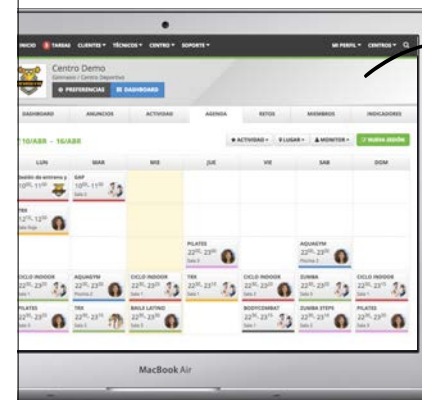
INICIO 3 TAREAS CLIENTES ▾ TÉCNICOS ▾ CENTRO ▾ SOPORTE ▾ MI PERFIL ▾ CENTROS ▾

Centro Demo
Gimnasio / Centro Deportivo
PREFERENCIAS DASHBOARD

DASHBOARD ANUNCIOS ACTIVIDAD AGENDA RETOS MIEMBROS INDICADORES

10/ABR - 16/ABR
ACTIVIDAD ▾ LUGAR ▾ MONITOR ▾ + NUEVA SESIÓN

| LUN | MAR | MIE | JUE | VIE | SAB | DOM |
|---|---|---|---|---|---|---|
| Sesión de entreno y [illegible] | GAP 10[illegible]-11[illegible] | | | | | |
| TRX 12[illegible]-13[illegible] Sala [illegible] | | | | | | |
| | | | PILATES 22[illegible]-23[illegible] | | AQUAGYM 22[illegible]-23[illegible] Piscina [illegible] | |
| CICLO INDOOR 22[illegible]-23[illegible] | AQUAGYM 22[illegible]-23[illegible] Piscina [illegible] | CICLO INDOOR 22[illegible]-23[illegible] | TRX 22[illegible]-23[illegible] Sala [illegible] | CICLO INDOOR 22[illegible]-23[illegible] | ZUMBA 22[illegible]-23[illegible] | CICLO INDOOR 22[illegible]-23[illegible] |
| PILATES 22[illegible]-23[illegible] | TRX 22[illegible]-23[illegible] Sala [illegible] | BAILE LATINO 22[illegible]-23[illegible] | | BODYCOMBAT 22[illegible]-23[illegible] Sala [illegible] | ZUMBA STEPS 22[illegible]-23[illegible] | PILATES 22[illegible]-23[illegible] Sala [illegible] |

MacBook Air